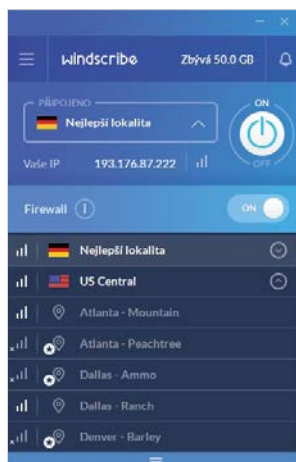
– ×

windscribe Zbývá 50.0 GB

PŘIPOJENO
Nejlepší lokalita

ON
OFF

Vaše IP 193.176.87.222

Firewall i ON

Nejlepší lokalita
US Central
Atlanta - Mountain
Atlanta - Peachtree
Dallas - Ammo
Dallas - Ranch
Denver - Barley